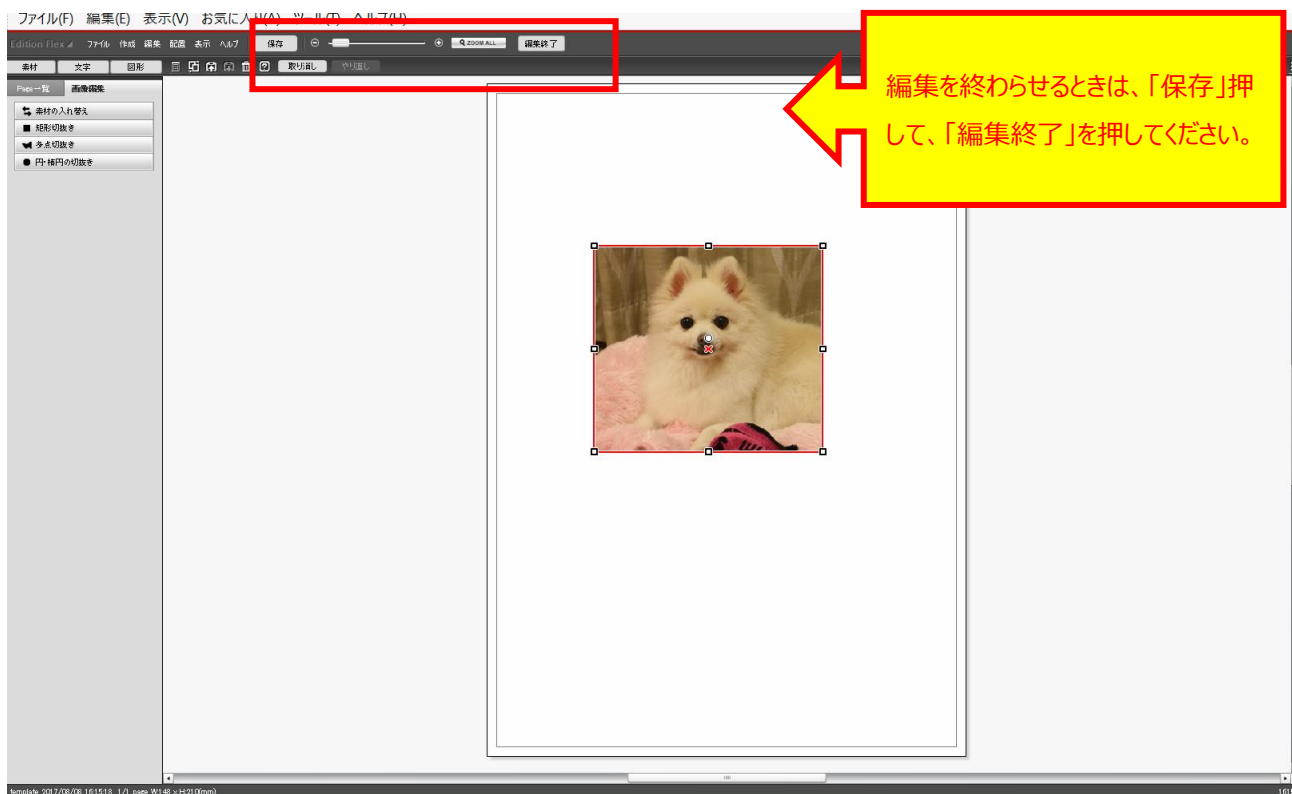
ファイル(F) 編集(E) 表示(V) お気に入り(A) ツール(T) ヘルプ(H)

Edition Flex ファイル 作成 編集 配置 表示 ヘルプ 保存 ZOOM ALL 編集終了

素材 文字 図形 取り消し やり直し

Page一覧 画像編集

素材の入れ替え
矩形切抜き
多点切抜き
円・楕円の切抜き

編集を終わらせるときは、「保存」押して、「編集終了」を押してください。

template 2017/08/08 16:15:18 1/1 page W:148 × H:210(mm)